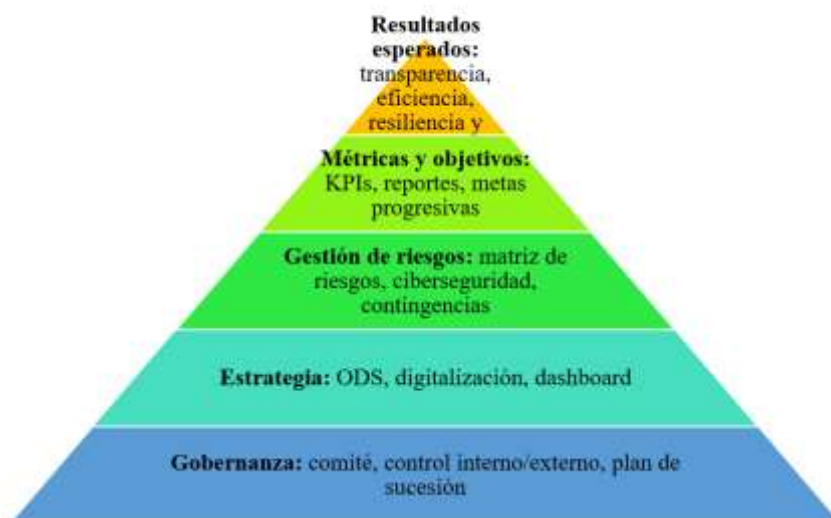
**Resultados esperados:** transparencia, eficiencia, resiliencia y

**Métricas y objetivos:** KPIs, reportes, metas progresivas

**Gestión de riesgos:** matriz de riesgos, ciberseguridad, contingencias

**Estrategia:** ODS, digitalización, dashboard

**Gobernanza:** comité, control interno/externo, plan de sucesión